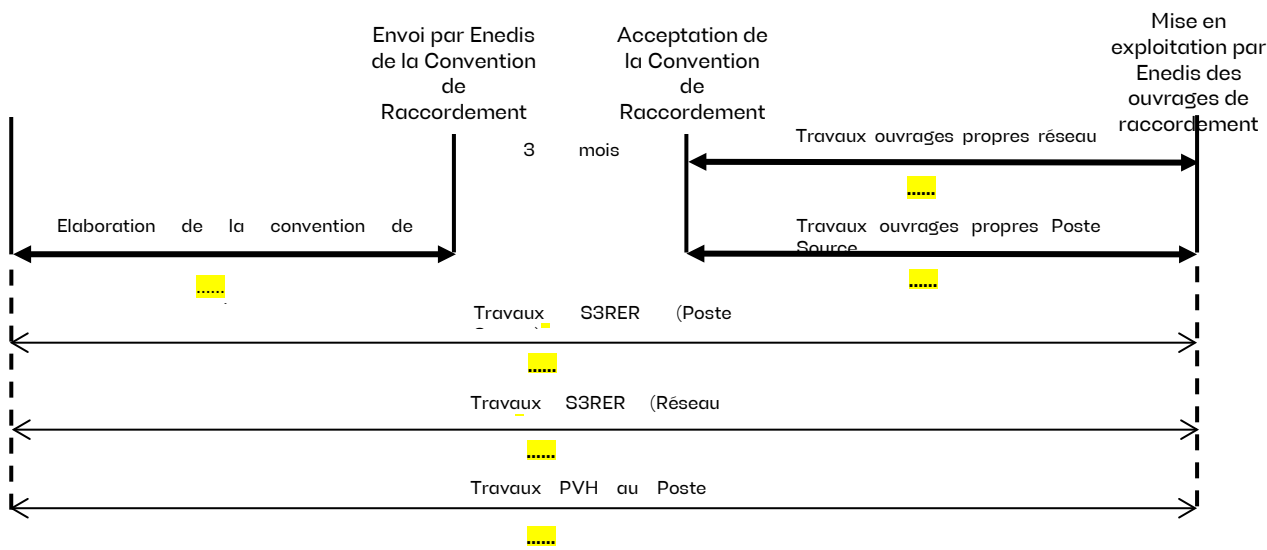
Envoi par Enedis de la Convention de Raccordement

Acceptation de la Convention de Raccordement

Mise en exploitation par Enedis des ouvrages de raccordement

3 mois

Travaux ouvrages propres réseau

……

Elaboration de la convention de

Travaux ouvrages propres Poste Source

……

……

Travaux S3RER (Poste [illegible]

……

Travaux S3RER (Réseau

……

Travaux PVH au Poste

……